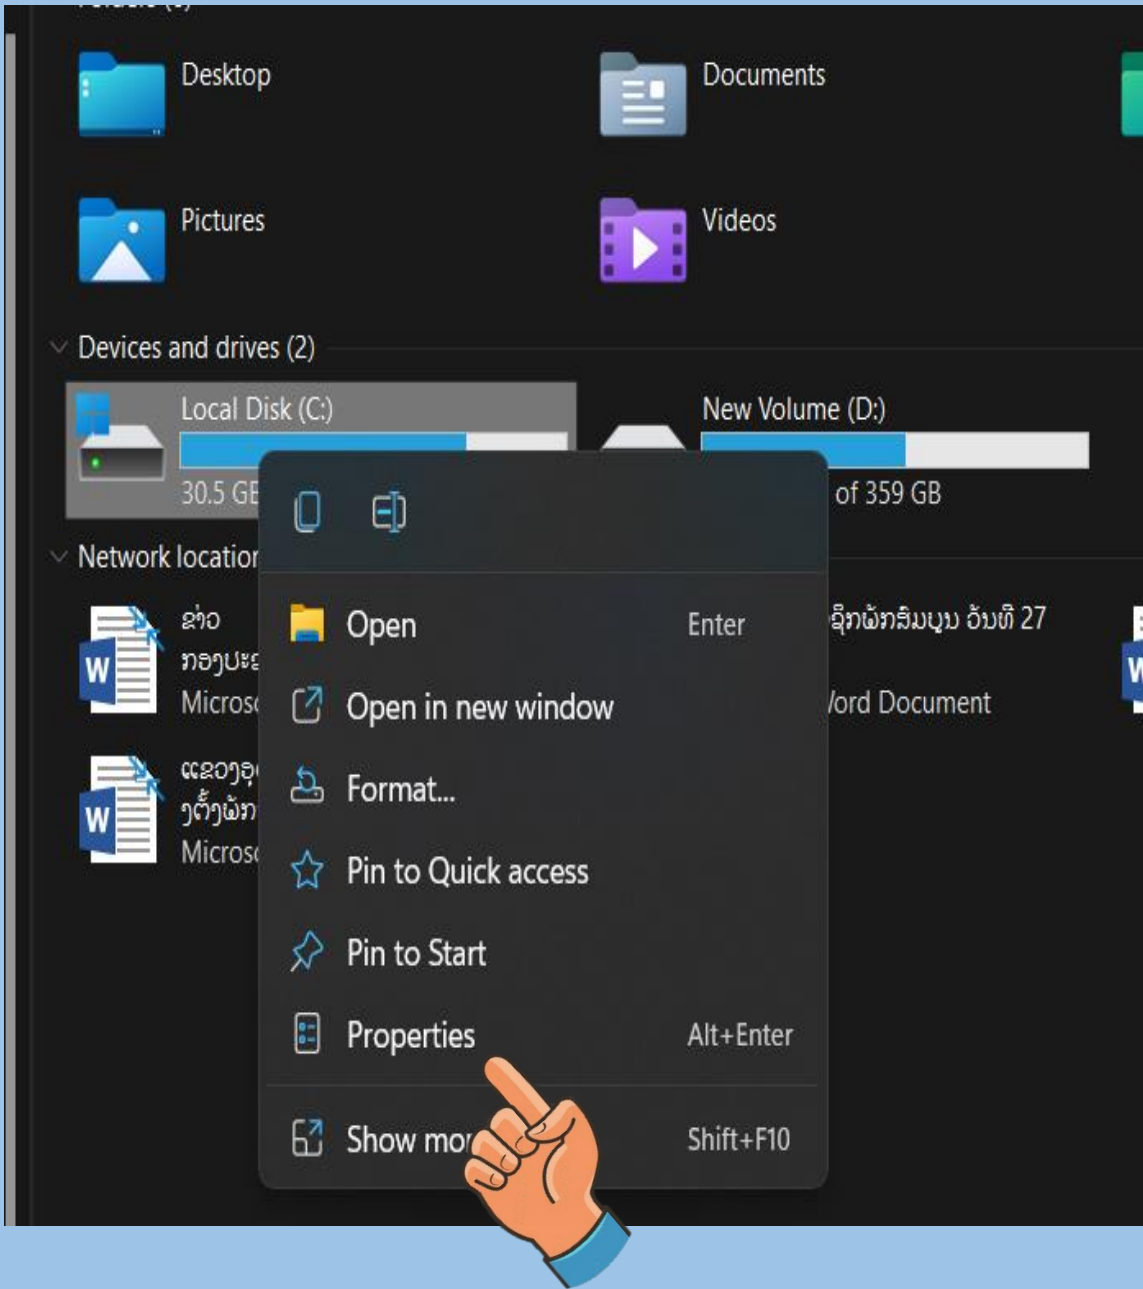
Desktop
Documents
Pictures
Videos
Devices and drives (2)
Local Disk (C:)
30.5 GB
New Volume (D:)
of 359 GB
Network location
ຂ່າວ
ກອງປະຊ
Microso
ຊິກພັກສົມບູນ ວັນທີ 27
ord Document
ແຂວງອຸ
ງຕັ້ງພັກ
Microso
Open Enter
Open in new window
Format...
Pin to Quick access
Pin to Start
Properties Alt+Enter
Show mo Shift+F10